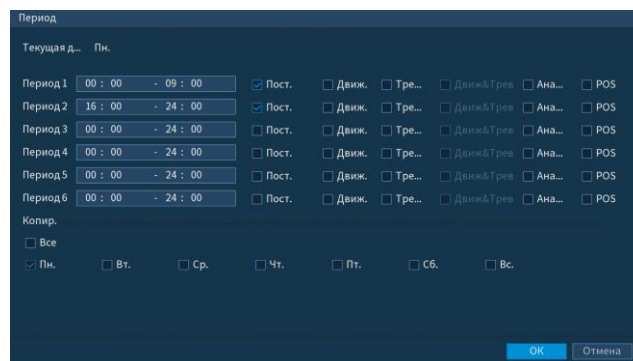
Период

Текущая д... Пн.

| | | | | | | | |
|---|---|---|---|---|---|---|---|
| Период 1 | 00 : 00 - 09 : 00 | Пост. | Движ. | Тре... | Движ&Трев | Ана... | POS |
| Период 2 | 16 : 00 - 24 : 00 | Пост. | Движ. | Тре... | Движ&Трев | Ана... | POS |
| Период 3 | 00 : 00 - 24 : 00 | Пост. | Движ. | Тре... | Движ&Трев | Ана... | POS |
| Период 4 | 00 : 00 - 24 : 00 | Пост. | Движ. | Тре... | Движ&Трев | Ана... | POS |
| Период 5 | 00 : 00 - 24 : 00 | Пост. | Движ. | Тре... | Движ&Трев | Ана... | POS |
| Период 6 | 00 : 00 - 24 : 00 | Пост. | Движ. | Тре... | Движ&Трев | Ана... | POS |

Копир.

Все

Пн. Вт. Ср. Чт. Пт. Сб. Вс.

OK Отмена